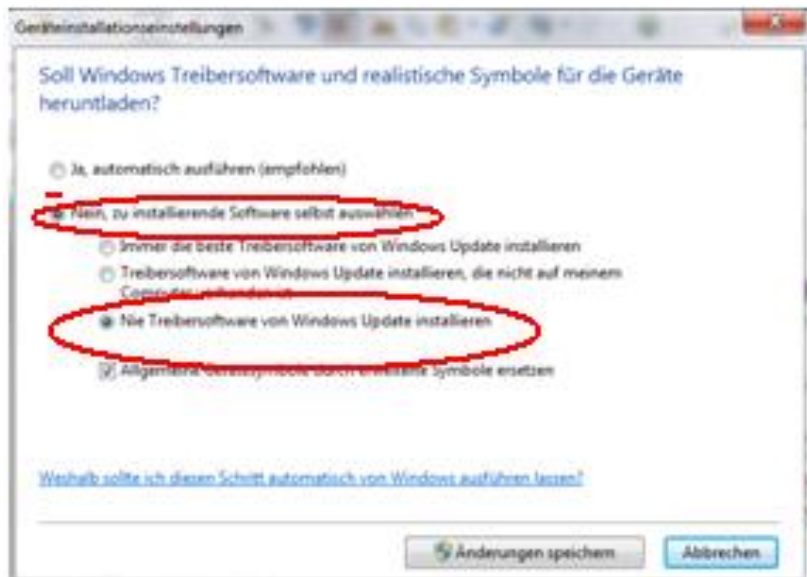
Geräteinstallationseinstellungen

Soll Windows Treibersoftware und realistische Symbole für die Geräte herunterladen?

Ja, automatisch ausführen (empfohlen)

Nein, zu installierende Software selbst auswählen

Immer die beste Treibersoftware von Windows Update installieren

Treibersoftware von Windows Update installieren, die nicht auf meinem Computer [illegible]

Nie Treibersoftware von Windows Update installieren

Allgemeine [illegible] Symbole ersetzen

Weshalb sollte ich diesen Schritt automatisch von Windows ausführen lassen?

Änderungen speichern

Abbrechen